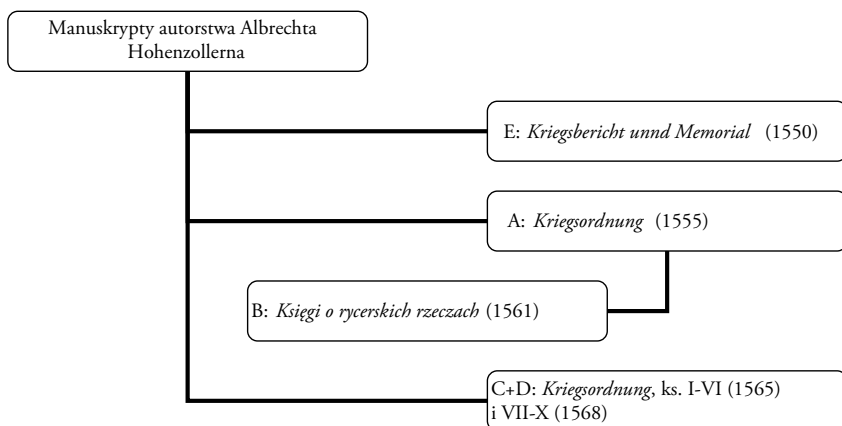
Manuskrypty autorstwa Albrechta Hohenzollerna

E: *Kriegsbericht unnd Memorial* (1550)

A: *Kriegsordnung* (1555)

B: *Księgi o rycerskich rzeczach* (1561)

C+D: *Kriegsordnung*, ks. I-VI (1565) i VII-X (1568)